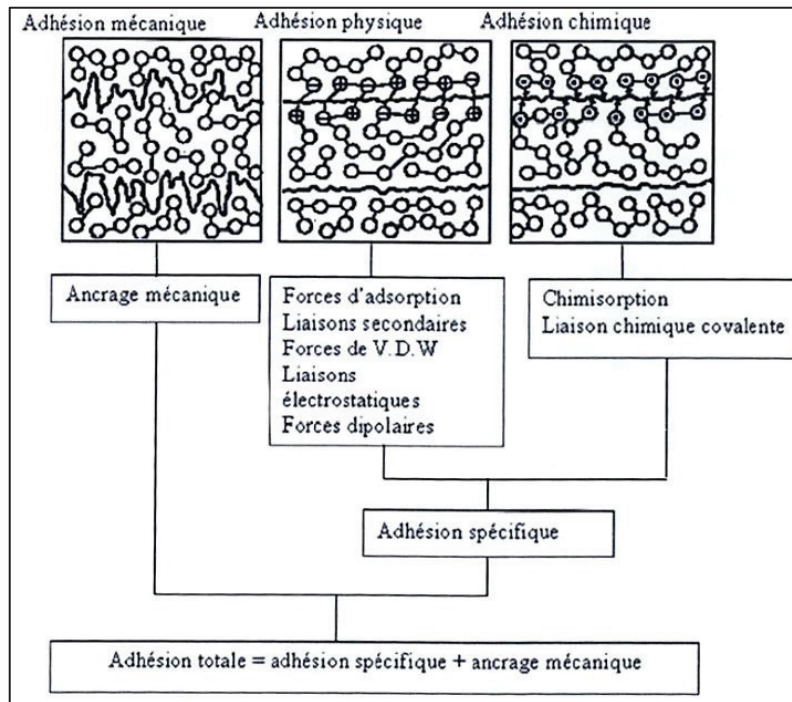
Adhésion mécanique

Adhésion physique

Adhésion chimique

Ancrage mécanique

Forces d'adsorption
Liaisons secondaires
Forces de V.D.W
Liaisons électrostatiques
Forces dipolaires

Chimisorption
Liaison chimique covalente

Adhésion spécifique

Adhésion totale = adhésion spécifique + ancrage mécanique